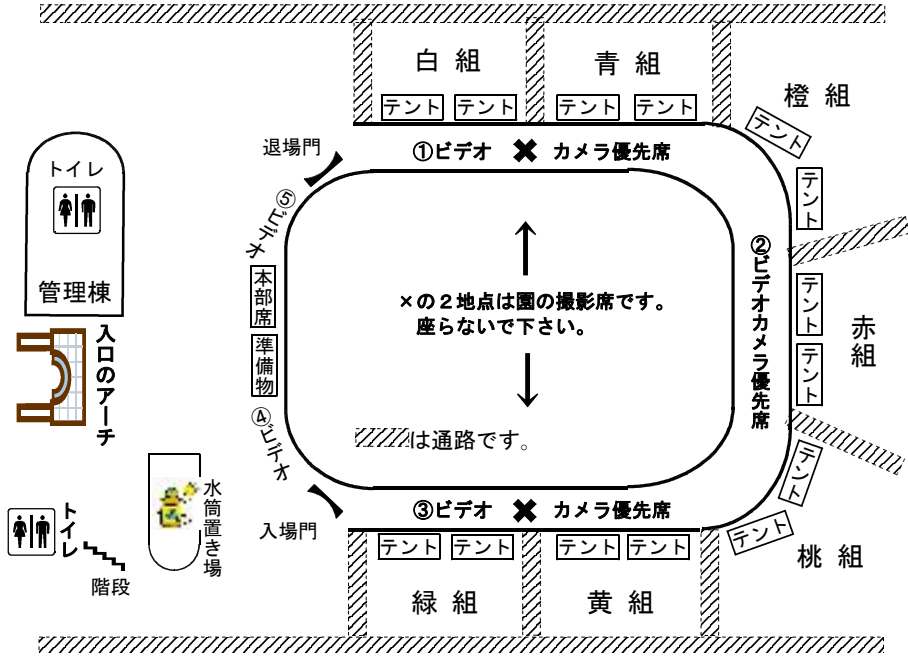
白 組

テント テント

青 組

テント テント

橙 組

テント

退場門

①ビデオ ✖ カメラ優先席

トイレ

⑤ビデオ

テント

管理棟

本部席

②ビデオカメラ優先席

×の２地点は園の撮影席です。
座らないで下さい。

テント

赤
組

入口のアーチ

準備物

テント

④ビデオ

は通路です。

テント

水筒置き場

トイレ

入場門

③ビデオ ✖ カメラ優先席

テント

テント テント

テント テント

桃 組

階段

緑 組

黄 組